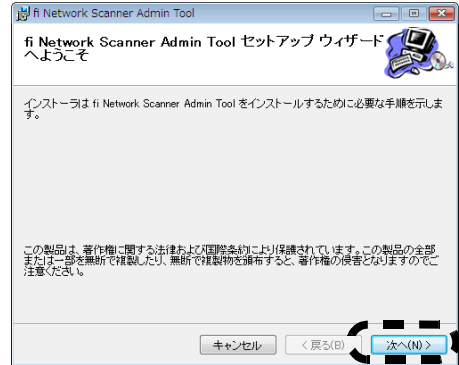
fi Network Scanner Admin Tool

fi Network Scanner Admin Tool セットアップ ウィザードへようこそ

インストーラは fi Network Scanner Admin Tool をインストールするために必要な手順を示します。

この製品は、著作権に関する法律および国際条約により保護されています。この製品の全部または一部を無断で複製したり、無断で複製物を頒布すると、著作権の侵害となりますのでご注意ください。

キャンセル

< 戻る(B)

次へ(N) >